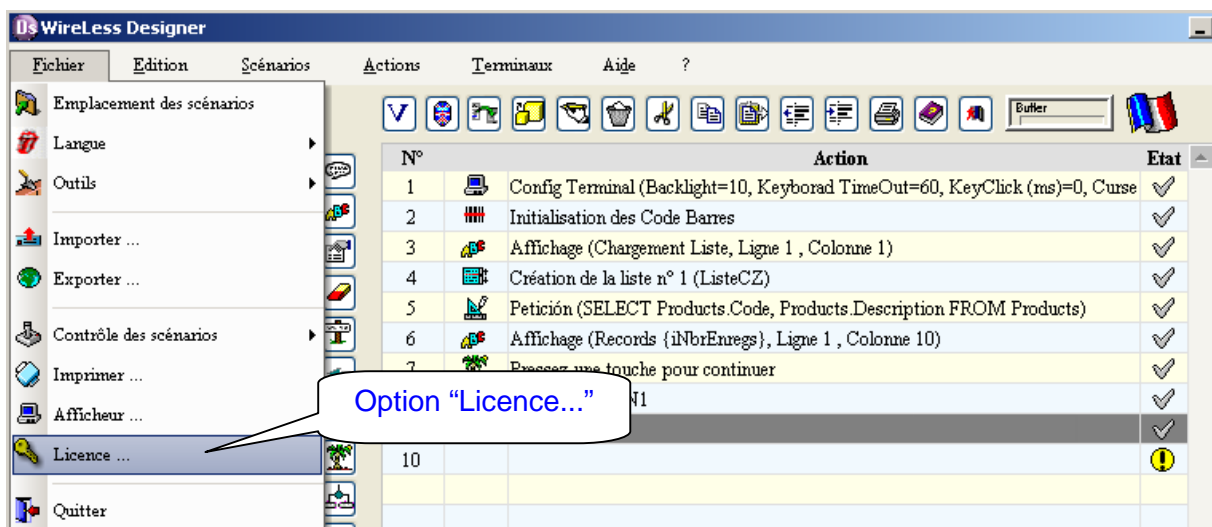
Ds WireLess Designer

Fichier Edition Scénarios Actions Terminaux Aide ?

Emplacement des scénarios
Langue
Outils
Importer ...
Exporter ...
Contrôle des scénarios
Imprimer ...
Afficheur ...
Licence ...
Quitter

Buffer

| N° | | Action | Etat |
|---|---|---|---|
| 1 | | Config Terminal (Backlight=10, Keybord TimeOut=60, KeyClick (ms)=0, Curse | |
| 2 | | Initialisation des Code Barres | |
| 3 | | Affichage (Chargement Liste, Ligne 1 , Colonne 1) | |
| 4 | | Création de la liste n° 1 (ListeCZ) | |
| 5 | | Petición (SELECT Products.Code, Products.Description FROM Products) | |
| 6 | | Affichage (Records {iNbrEnregs}, Ligne 1 , Colonne 10) | |
| 7 | | Pressez une touche pour continuer | |
| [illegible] | | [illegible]N1 | |
| | | | |
| 10 | | | |

Option “Licence...”